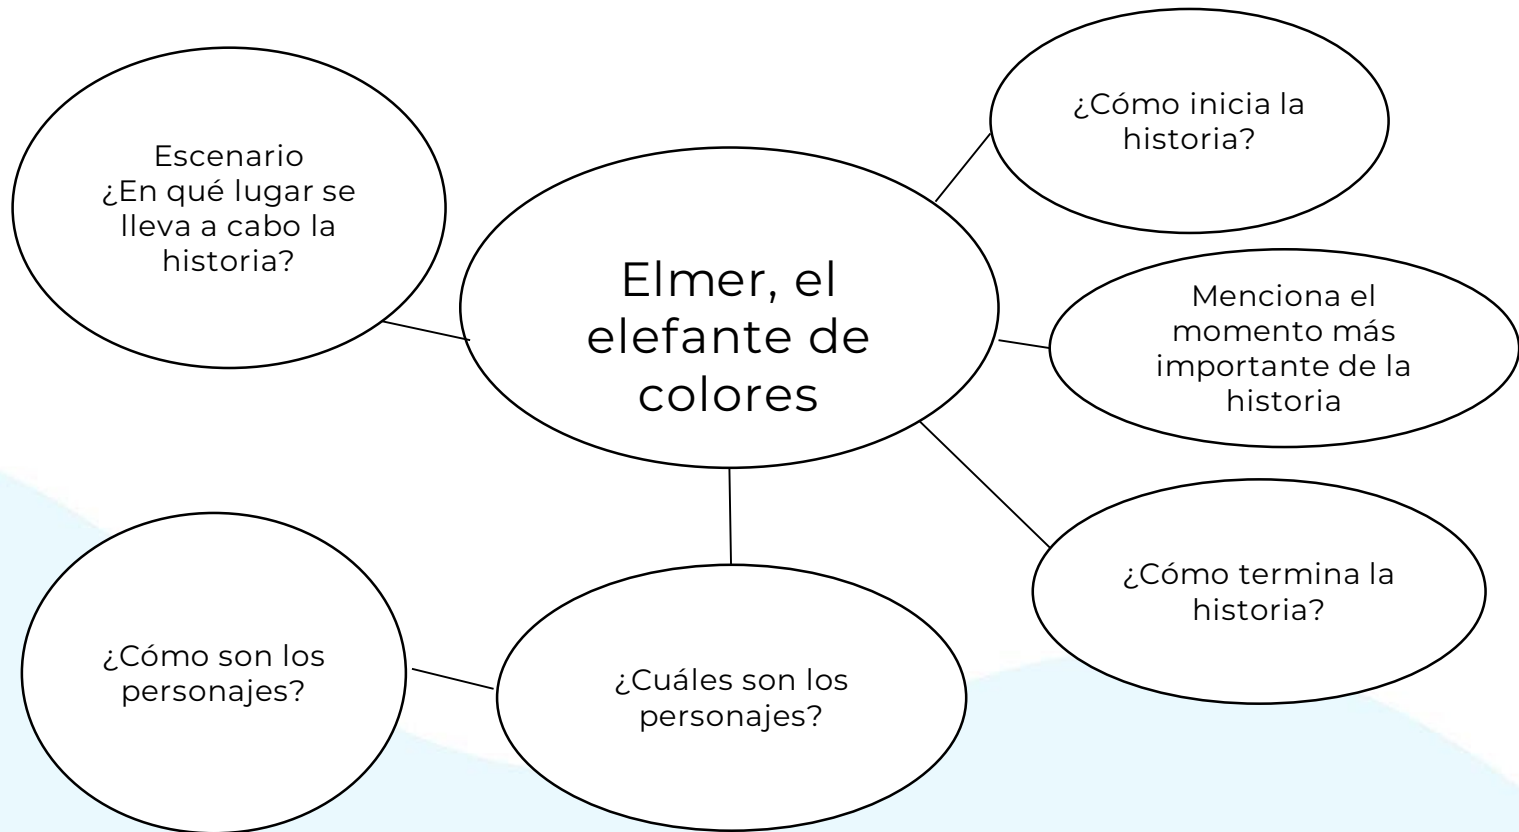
Elmer, el elefante de colores

Escenario
¿En qué lugar se lleva a cabo la historia?

¿Cómo inicia la historia?

Menciona el momento más importante de la historia

¿Cómo termina la historia?

¿Cuáles son los personajes?

¿Cómo son los personajes?